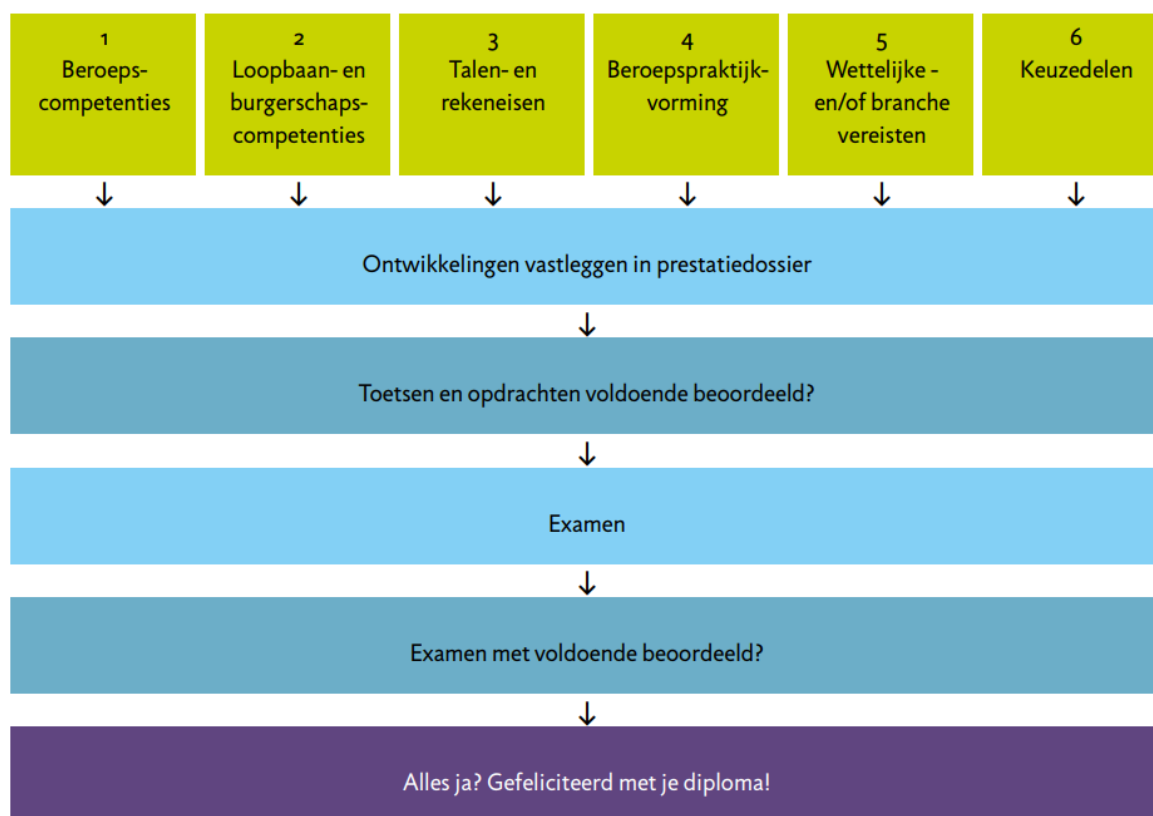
1
Beroepscompetenties

2
Loopbaan- en burgerschapscompetenties

3
Talen- en rekeneisen

4
Beroepspraktijkvorming

5
Wettelijke - en/of branche vereisten

6
Keuzedelen

↓ ↓ ↓ ↓ ↓ ↓

Ontwikkelingen vastleggen in prestatiedossier

↓

Toetsen en opdrachten voldoende beoordeeld?

↓

Examen

↓

Examen met voldoende beoordeeld?

↓

Alles ja? Gefeliciteerd met je diploma!